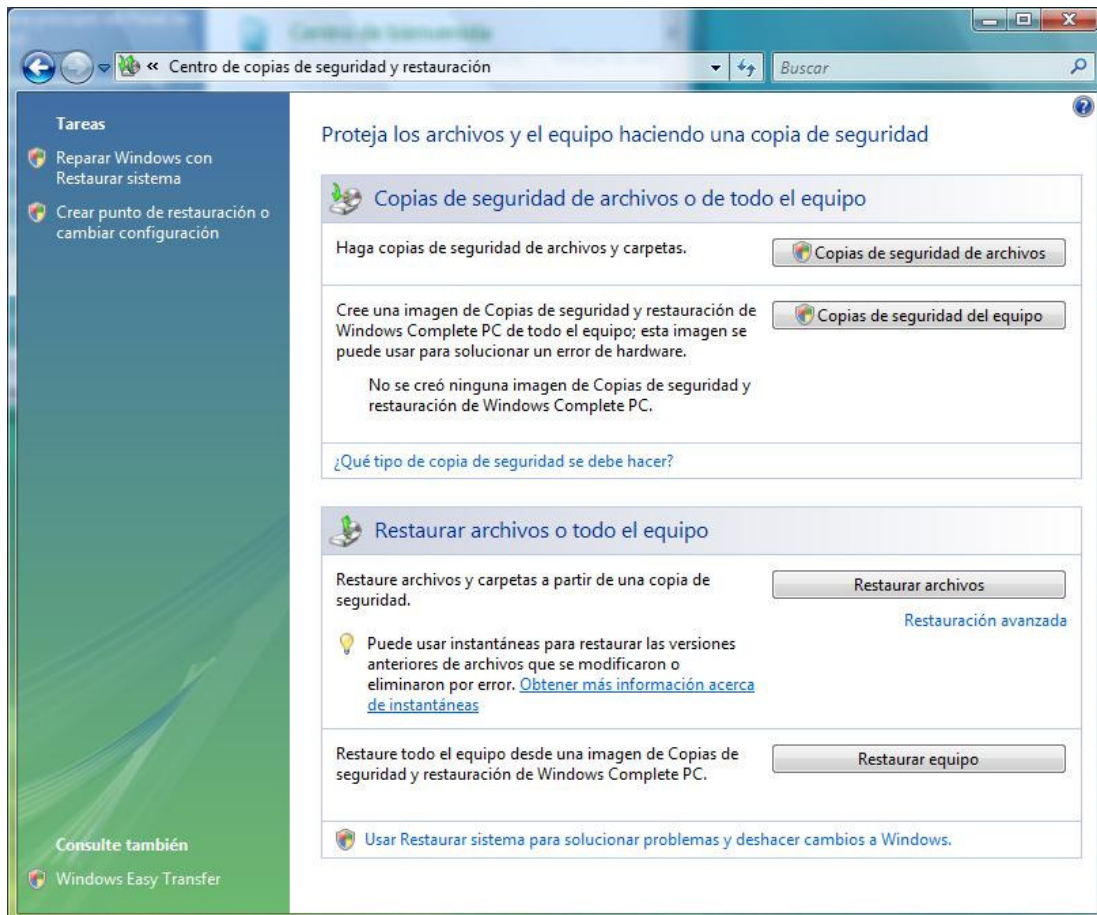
« Centro de copias de seguridad y restauración

Buscar

Tareas

Reparar Windows con Restaurar sistema

Crear punto de restauración o cambiar configuración

Consulte también

Windows Easy Transfer

Proteja los archivos y el equipo haciendo una copia de seguridad

Copias de seguridad de archivos o de todo el equipo

Haga copias de seguridad de archivos y carpetas.

Copias de seguridad de archivos

Cree una imagen de Copias de seguridad y restauración de Windows Complete PC de todo el equipo; esta imagen se puede usar para solucionar un error de hardware.

Copias de seguridad del equipo

No se creó ninguna imagen de Copias de seguridad y restauración de Windows Complete PC.

¿Qué tipo de copia de seguridad se debe hacer?

Restaurar archivos o todo el equipo

Restaure archivos y carpetas a partir de una copia de seguridad.

Restaurar archivos

Restauración avanzada

Puede usar instantáneas para restaurar las versiones anteriores de archivos que se modificaron o eliminaron por error. Obtener más información acerca de instantáneas

Restaure todo el equipo desde una imagen de Copias de seguridad y restauración de Windows Complete PC.

Restaurar equipo

Usar Restaurar sistema para solucionar problemas y deshacer cambios a Windows.